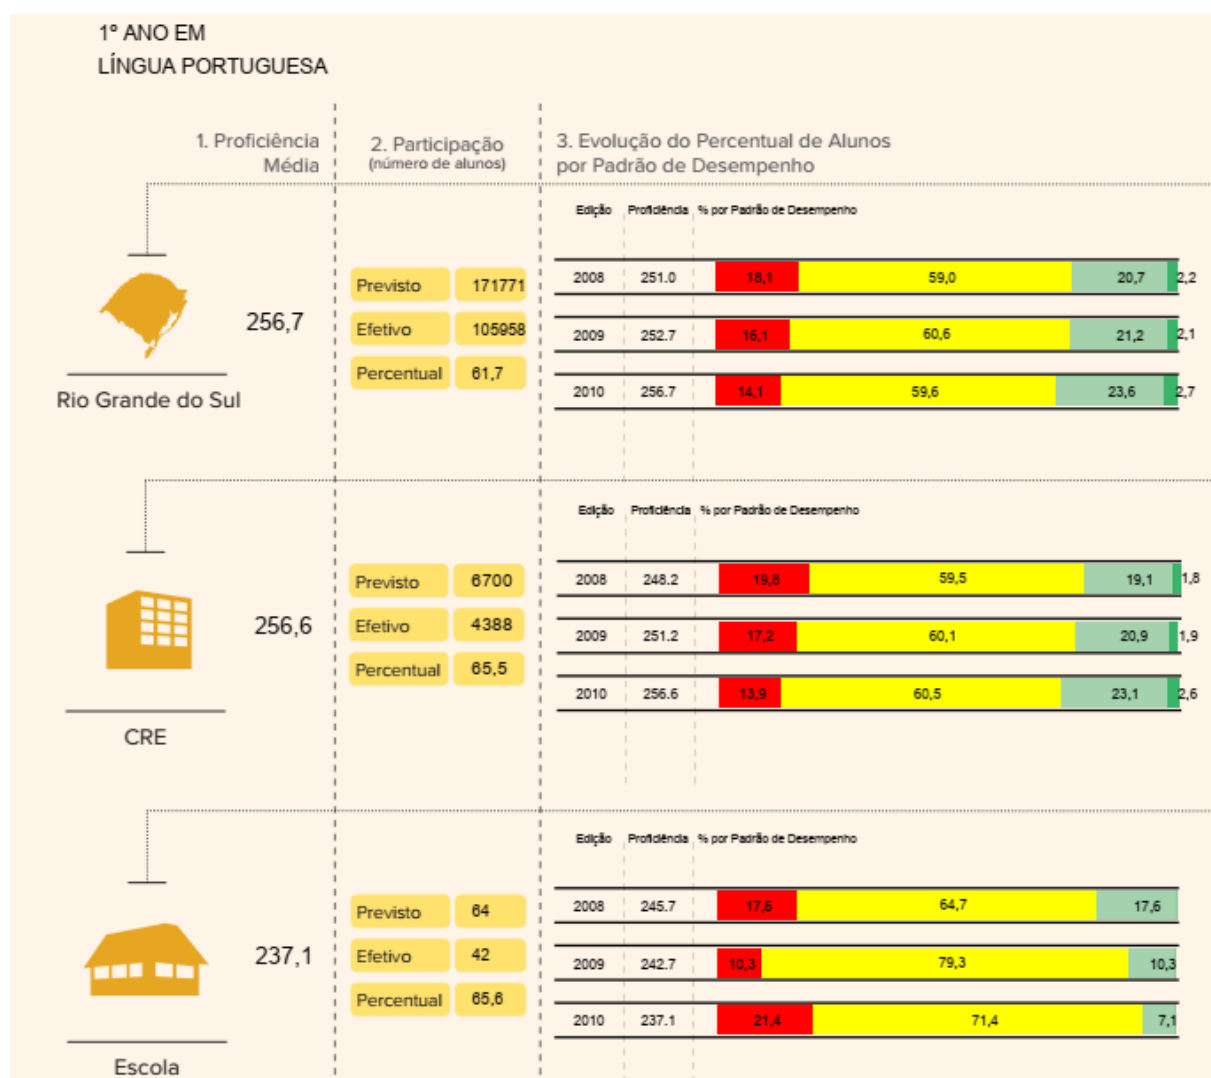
1º ANO EM
LÍNGUA PORTUGUESA

1. Proficiência Média

2. Participação (número de alunos)

3. Evolução do Percentual de Alunos por Padrão de Desempenho

Rio Grande do Sul

256,7

| Previsto | 171771 |
|---|---|
| Efetivo | 105958 |
| Percentual | 61,7 |

| Edição | Proficiência | % por Padrão de Desempenho | | | |
|---|---|---|---|---|---|
| 2008 | 251.0 | 18,1 | 59,0 | 20,7 | 2,2 |
| 2009 | 252.7 | 16,1 | 60,6 | 21,2 | 2,1 |
| 2010 | 256.7 | 14,1 | 59,6 | 23,6 | 2,7 |

CRE

256,6

| Previsto | 6700 |
|---|---|
| Efetivo | 4388 |
| Percentual | 65,5 |

| Edição | Proficiência | % por Padrão de Desempenho | | | |
|---|---|---|---|---|---|
| 2008 | 248.2 | 19,8 | 59,5 | 19,1 | 1,8 |
| 2009 | 251.2 | 17,2 | 60,1 | 20,9 | 1,9 |
| 2010 | 256.6 | 13,9 | 60,5 | 23,1 | 2,6 |

Escola

237,1

| Previsto | 64 |
|---|---|
| Efetivo | 42 |
| Percentual | 65,6 |

| Edição | Proficiência | % por Padrão de Desempenho | | |
|---|---|---|---|---|
| 2008 | 245.7 | 17,6 | 64,7 | 17,6 |
| 2009 | 242.7 | 10,3 | 79,3 | 10,3 |
| 2010 | 237.1 | 21,4 | 71,4 | 7,1 |